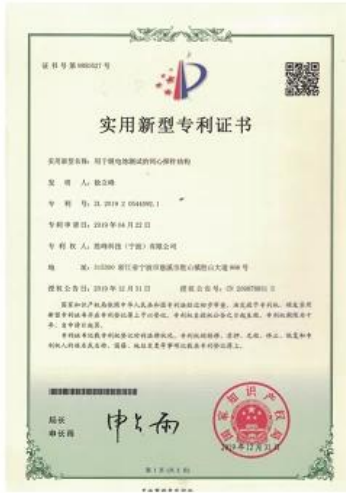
证书号第9860527号

实用新型专利证书

实用新型名称：用于锂电池测试的同心探针结构

发 明 人：徐立峰

专 利 号：ZL 2019 2 0544992.1

专利申请日：2019年04月22日

专 利 权 人：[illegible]科技（宁波）有限公司

地 址：315200 浙江省宁波市慈溪市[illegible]大道 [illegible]号

授权公告日：2019年12月31日 授权公告号：CN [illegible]

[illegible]

局长
申长雨

2019年12月31日

第1页（共1页）

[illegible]